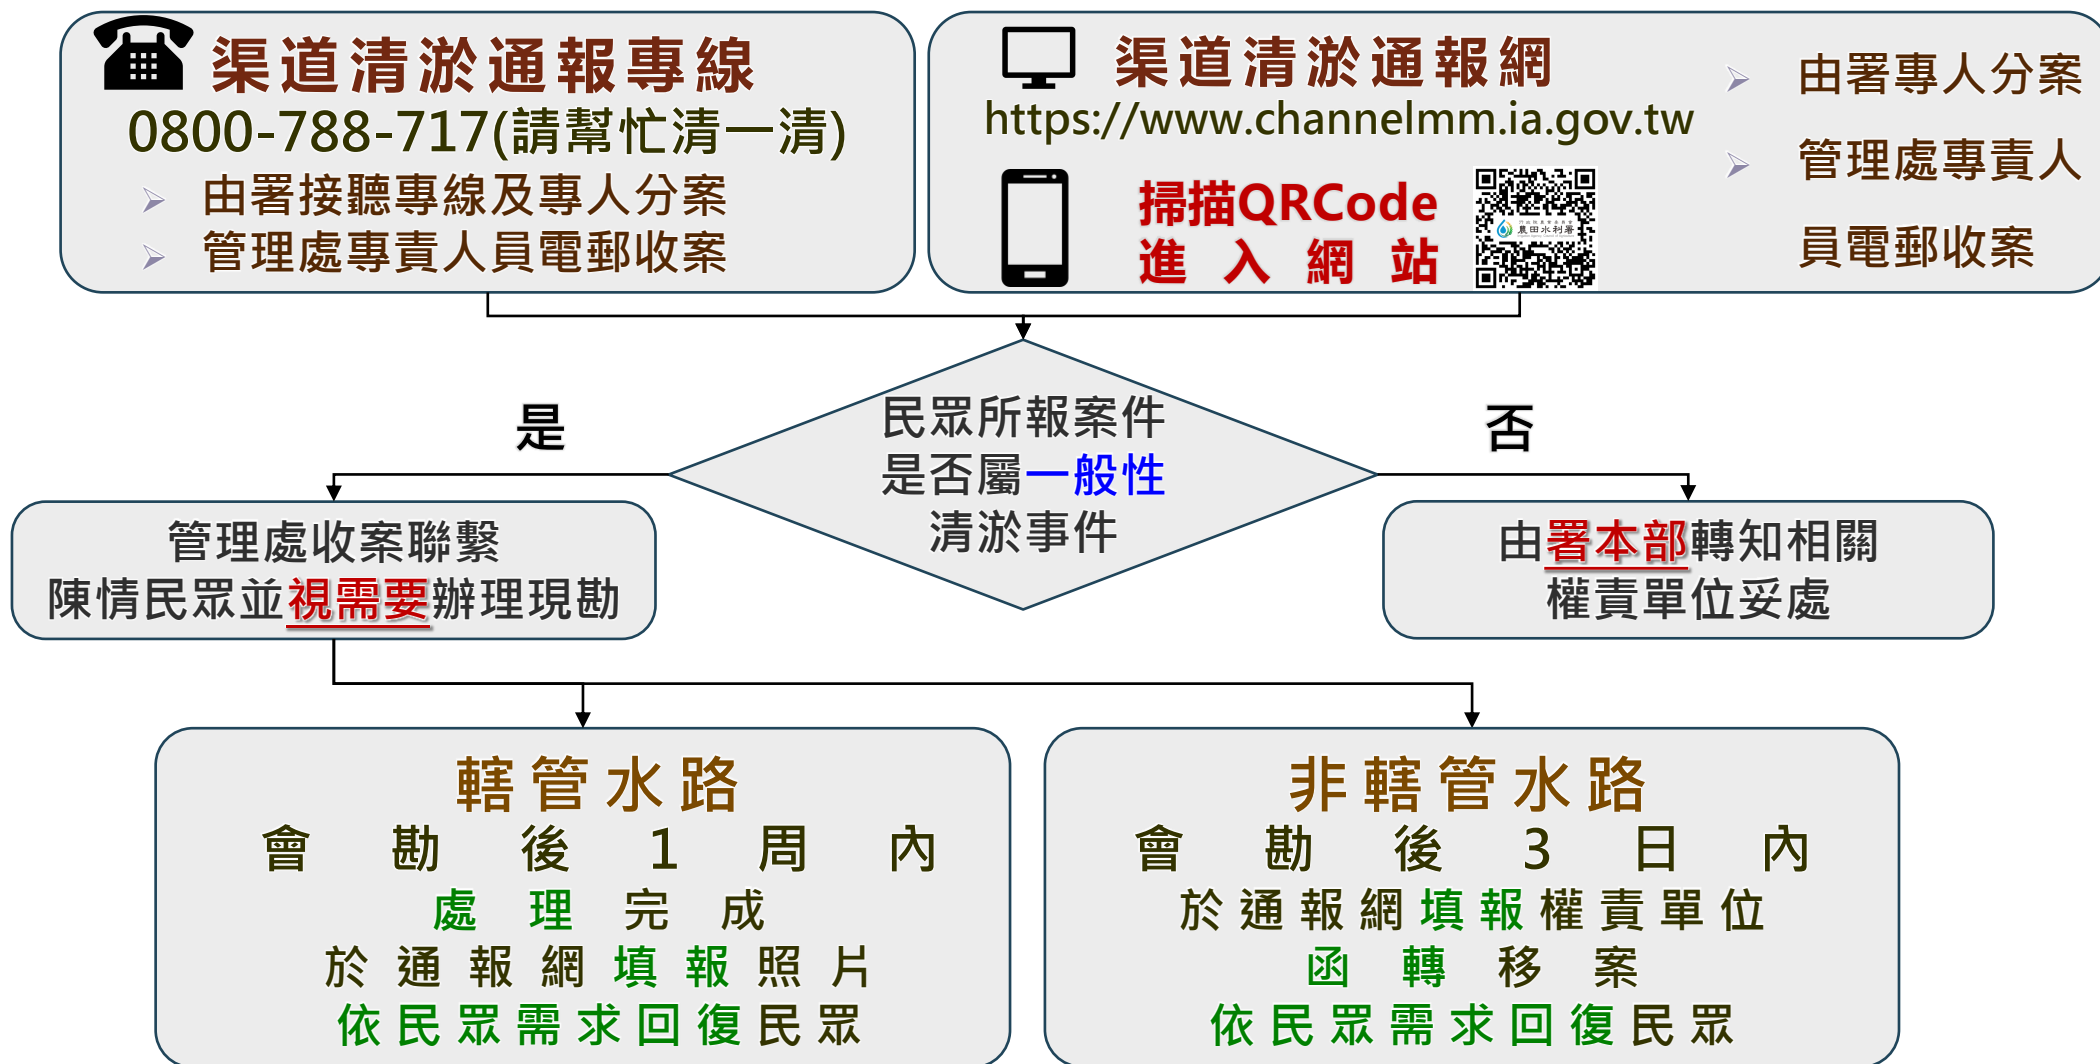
渠道清淤通報專線
0800-788-717(請幫忙清一清)
➢ 由署接聽專線及專人分案
➢ 管理處專責人員電郵收案

渠道清淤通報網
https://www.channelmm.ia.gov.tw
掃描QRCode
進 入 網 站

農田水利署

➢ 由署專人分案
➢ 管理處專責人員電郵收案

民眾所報案件是否屬一般性清淤事件

是

否

管理處收案聯繫陳情民眾並視需要辦理現勘

由署本部轉知相關權責單位妥處

轄管水路
會 勘 後 1 周 內
處 理 完 成
於 通 報 網 填 報 照 片
依 民 眾 需 求 回 復 民 眾

非轄管水路
會 勘 後 3 日 內
於 通 報 網 填 報 權 責 單 位
函 轉 移 案
依 民 眾 需 求 回 復 民 眾